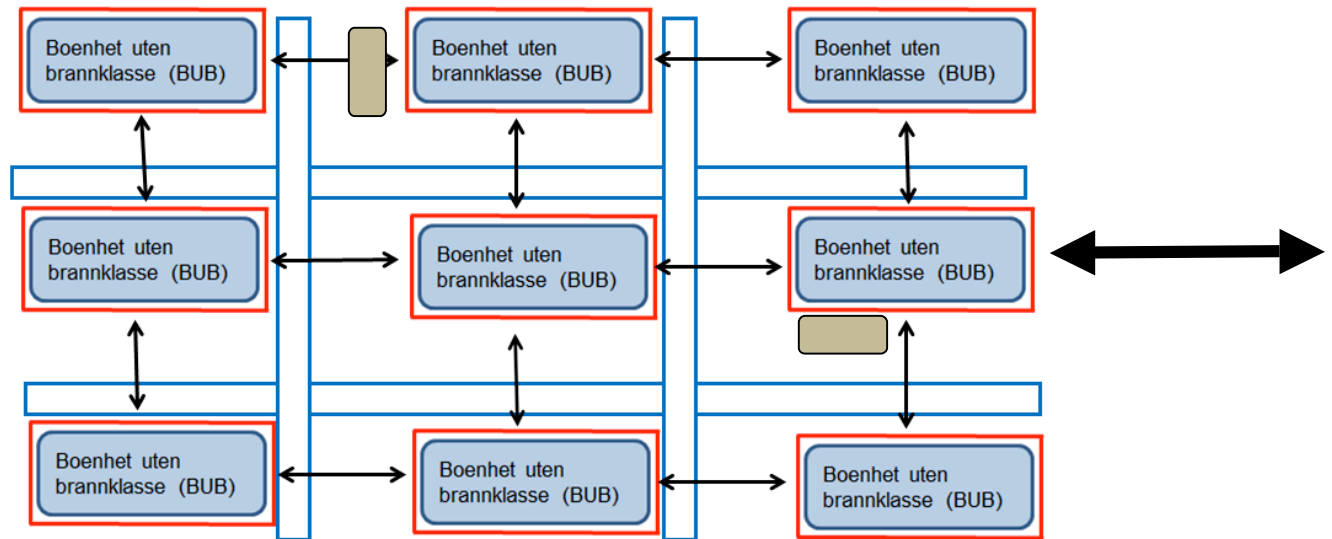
Boenhet uten brannklasse (BUB)

Boenhet uten brannklasse (BUB)

Boenhet uten brannklasse (BUB)

Boenhet uten brannklasse (BUB)

Boenhet uten brannklasse (BUB)

Boenhet uten brannklasse (BUB)

Boenhet uten brannklasse (BUB)

Boenhet uten brannklasse (BUB)

Boenhet uten brannklasse (BUB)